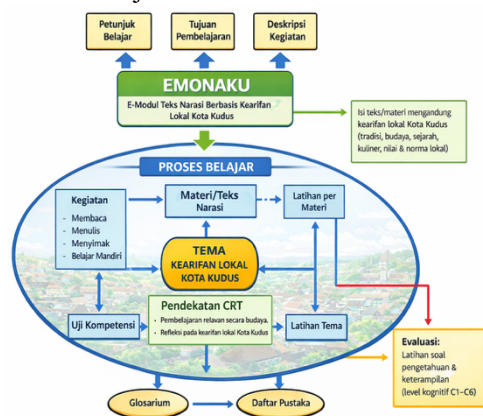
Petunjuk Belajar

Tujuan Pembelajaran

Deskripsi Kegiatan

EMONAKU

E-Modul Teks Narasi Berbasis Kearifan Lokal Kota Kudus

Isi teks/materi mengandung kearifan lokal Kota Kudus (tradisi, budaya, sejarah, kuliner, nilai & norma lokal)

PROSES BELAJAR

Kegiatan
- Membaca
- Menulis
- Menyimak
- Belajar Mandiri

Materi/Teks Narasi

Latihan per Materi

TEMA
KEARIFAN LOKAL KOTA KUDUS

Pendekatan CRT
• Pembelajaran relevan secara budaya.
• Refleksi pada kearifan lokal Kota Kudus

Uji Kompetensi

Latihan Tema

Evaluasi:
Latihan soal pengetahuan & keterampilan (level kognitif C1–C6)

Glosarium

Daftar Pustaka